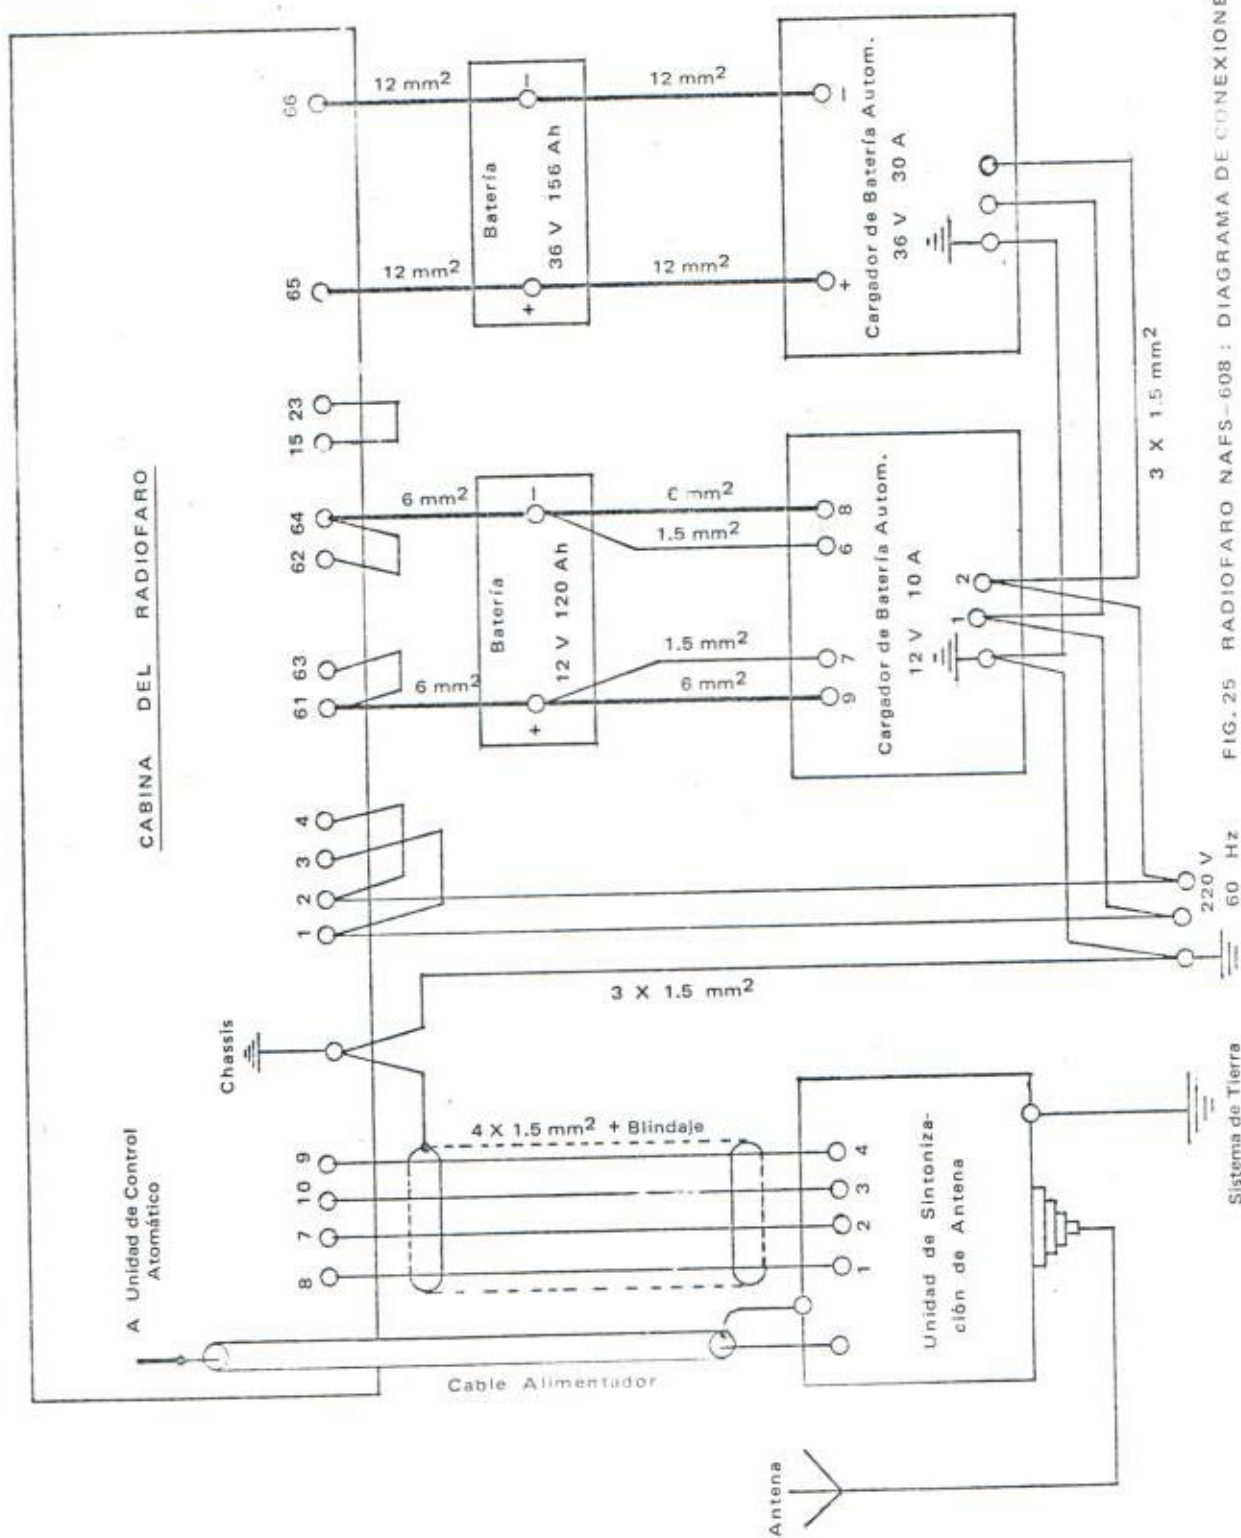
CABINA DEL RADIOFARO

A Unidad de Control Atomático

Chassis

8 7 10 9

1 2 3 4

61 63

62 64

15 23

65

66

12 mm$^2$

12 mm$^2$

12 mm$^2$

12 mm$^2$

Batería

36 V 156 Ah

+

−

Cargador de Batería Autom.

36 V 30 A

+

−

6 mm$^2$

6 mm$^2$

6 mm$^2$

6 mm$^2$

1.5 mm$^2$

1.5 mm$^2$

Batería

12 V 120 Ah

+

−

Cargador de Batería Autom.

12 V 10 A

9 7 6 8

1 2

3 X 1.5 mm$^2$

3 X 1.5 mm$^2$

220 V 60 Hz

4 X 1.5 mm$^2$ + Blindaje

1 2 3 4

Unidad de Sintonización de Antena

Sistema de Tierra

Cable Alimentador

Antena

FIG. 25 RADIOFARO NAFS-608 : DIAGRAMA DE CONEXIONE